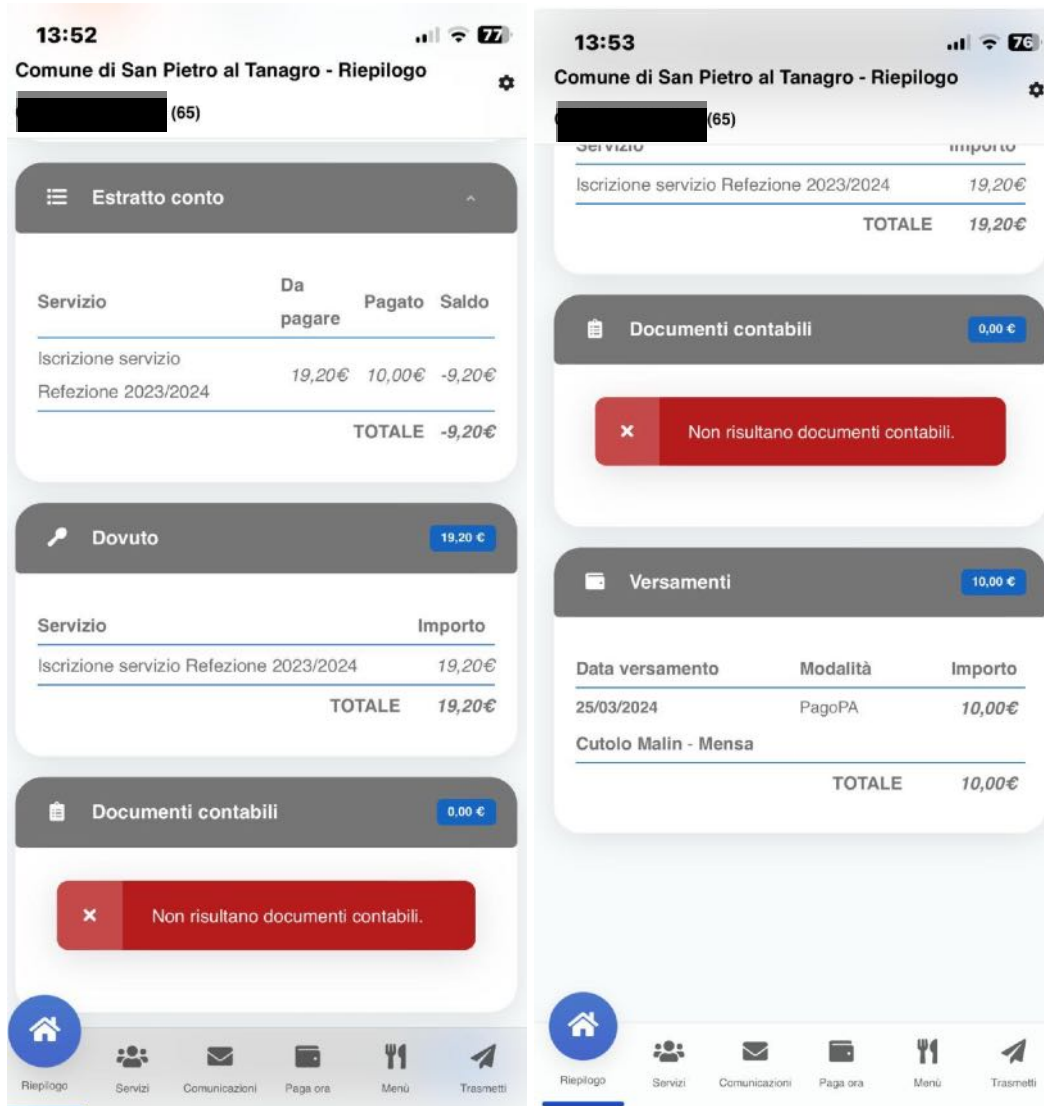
13:52
77
Comune di San Pietro al Tanagro - Riepilogo
(65)

Estratto conto

| Servizio | Da pagare | Pagato | Saldo |
|---|---|---|---|
| Iscrizione servizio Refezione 2023/2024 | 19,20€ | 10,00€ | -9,20€ |
| | | TOTALE | -9,20€ |

Dovuto 19,20 €

| Servizio | Importo |
|---|---|
| Iscrizione servizio Refezione 2023/2024 | 19,20€ |
| TOTALE | 19,20€ |

Documenti contabili 0,00 €

× Non risultano documenti contabili.

Riepilogo Servizi Comunicazioni Paga ora Menù Trasmetti

13:53
76
Comune di San Pietro al Tanagro - Riepilogo
(65)

| Servizio | Importo |
|---|---|
| Iscrizione servizio Refezione 2023/2024 | 19,20€ |
| TOTALE | 19,20€ |

Documenti contabili 0,00 €

× Non risultano documenti contabili.

Versamenti 10,00 €

| Data versamento | Modalità | Importo |
|---|---|---|
| 25/03/2024 | PagoPA | 10,00€ |
| Cutolo Malin - Mensa | | |
| | TOTALE | 10,00€ |

Riepilogo Servizi Comunicazioni Paga ora Menù Trasmetti